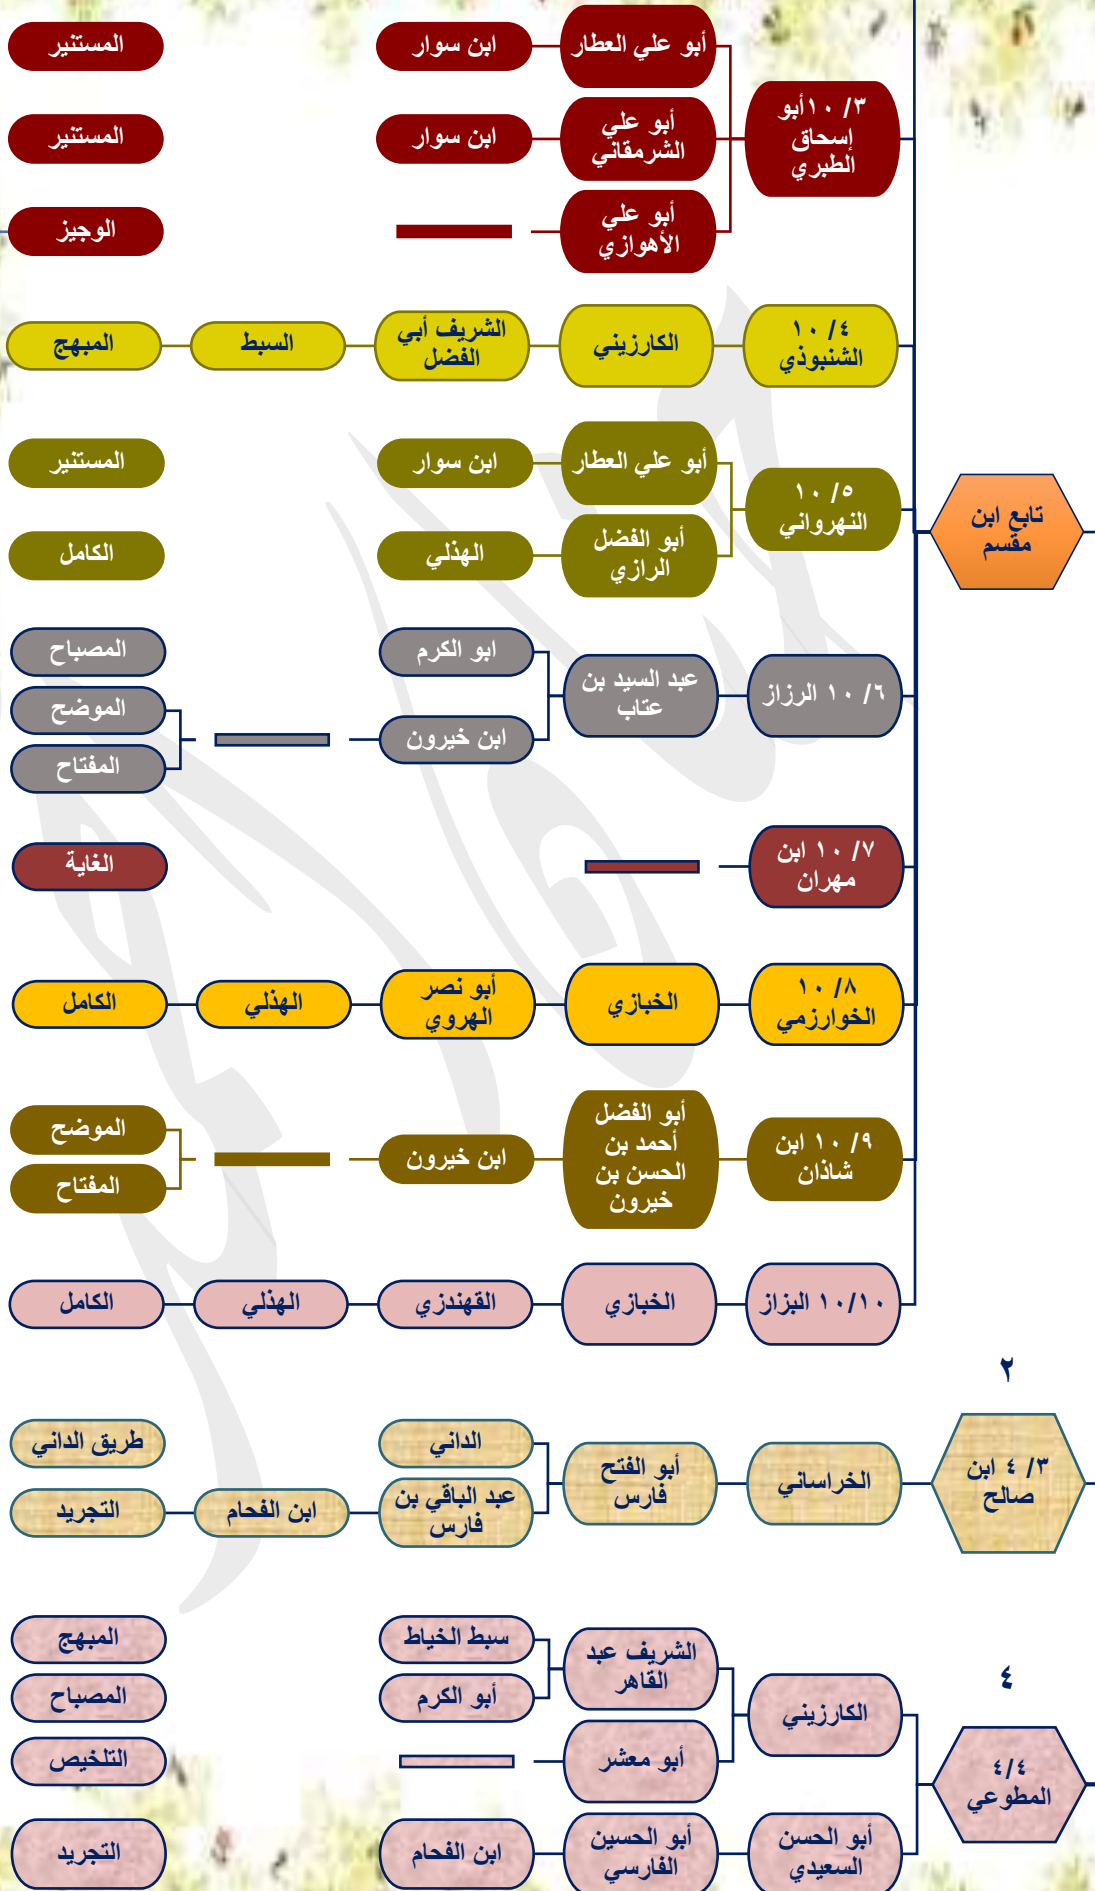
تابع ابن مقسم

١٠/٣ أبو إسحاق الطبري
أبو علي العطار
ابن سوار
المستنير
أبو علي الشرمقاني
ابن سوار
المستنير
أبو علي الأهوازي
الوجيز

١٠/٤ الشنبوذي
الكارزيني
الشريف أبي الفضل
السبط
المبهج

١٠/٥ النهرواني
أبو علي العطار
ابن سوار
المستنير
أبو الفضل الرازي
الهذلي
الكامل

١٠/٦ الرزاز
عبد السيد بن عتاب
أبو الكرم
المصباح
ابن خيرون
الموضح
المفتاح

١٠/٧ ابن مهران
الغاية

١٠/٨ الخوارزمي
الخبازي
أبو نصر الهروي
الهذلي
الكامل

١٠/٩ ابن شاذان
أبو الفضل أحمد بن الحسن بن خيرون
ابن خيرون
الموضح
المفتاح

١٠/١٠ البزاز
الخبازي
القهندزي
الهذلي
الكامل

٢
٤/٣ ابن صالح
الخراساني
أبو الفتح فارس
الداني
طريق الداني
عبد الباقي بن فارس
ابن الفحام
التجريد

٤
٤/٤ المطوعي
الكارزيني
الشريف عبد القاهر
سبط الخياط
المبهج
أبو الكرم
المصباح
أبو معشر
التلخيص
أبو الحسن السعيدي
أبو الحسين الفارسي
ابن الفحام
التجريد